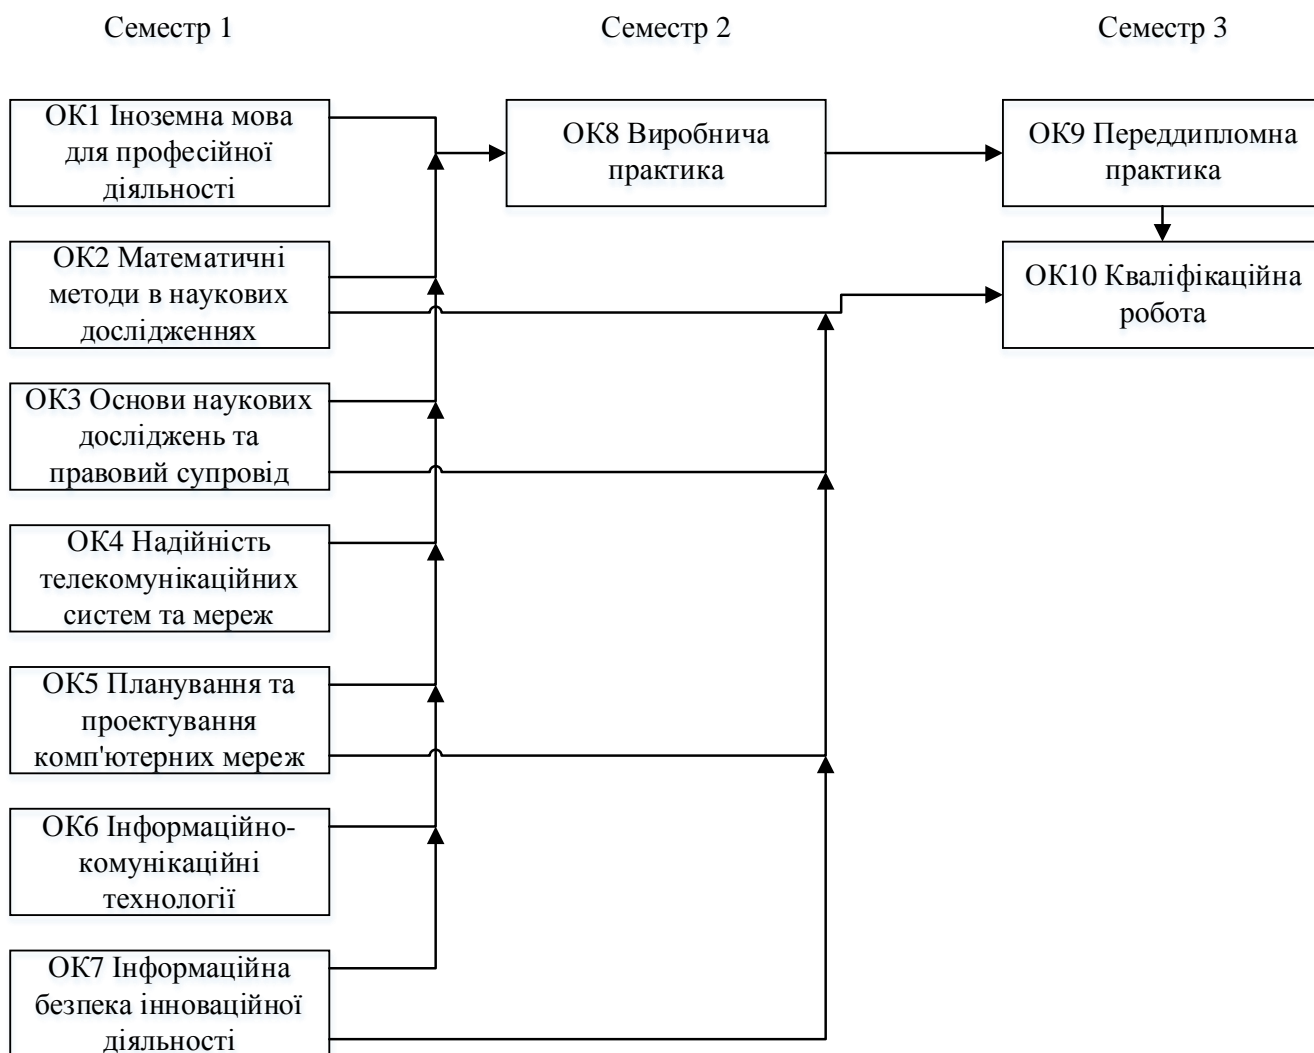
Семестр 1

Семестр 2

Семестр 3

ОК1 Іноземна мова для професійної діяльності

ОК2 Математичні методи в наукових дослідженнях

ОК3 Основи наукових досліджень та правовий супровід

ОК4 Надійність телекомунікаційних систем та мереж

ОК5 Планування та проектування комп'ютерних мереж

ОК6 Інформаційно-комунікаційні технології

ОК7 Інформаційна безпека інноваційної діяльності

ОК8 Виробнича практика

ОК9 Переддипломна практика

ОК10 Кваліфікаційна робота